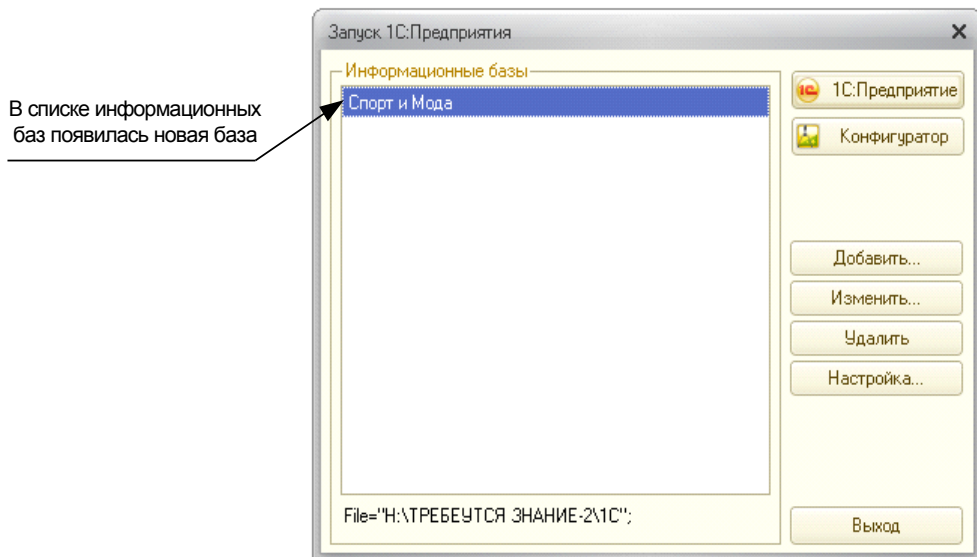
В списке информационных баз появилась новая база

Запуск 1С:Предприятия

Информационные базы

Спорт и Мода

1С:Предприятие

Конфигуратор

Добавить...

Изменить...

Удалить

Настройка...

File="H:\ТРЕБЕУТСЯ ЗНАНИЕ-2\1С";

Выход